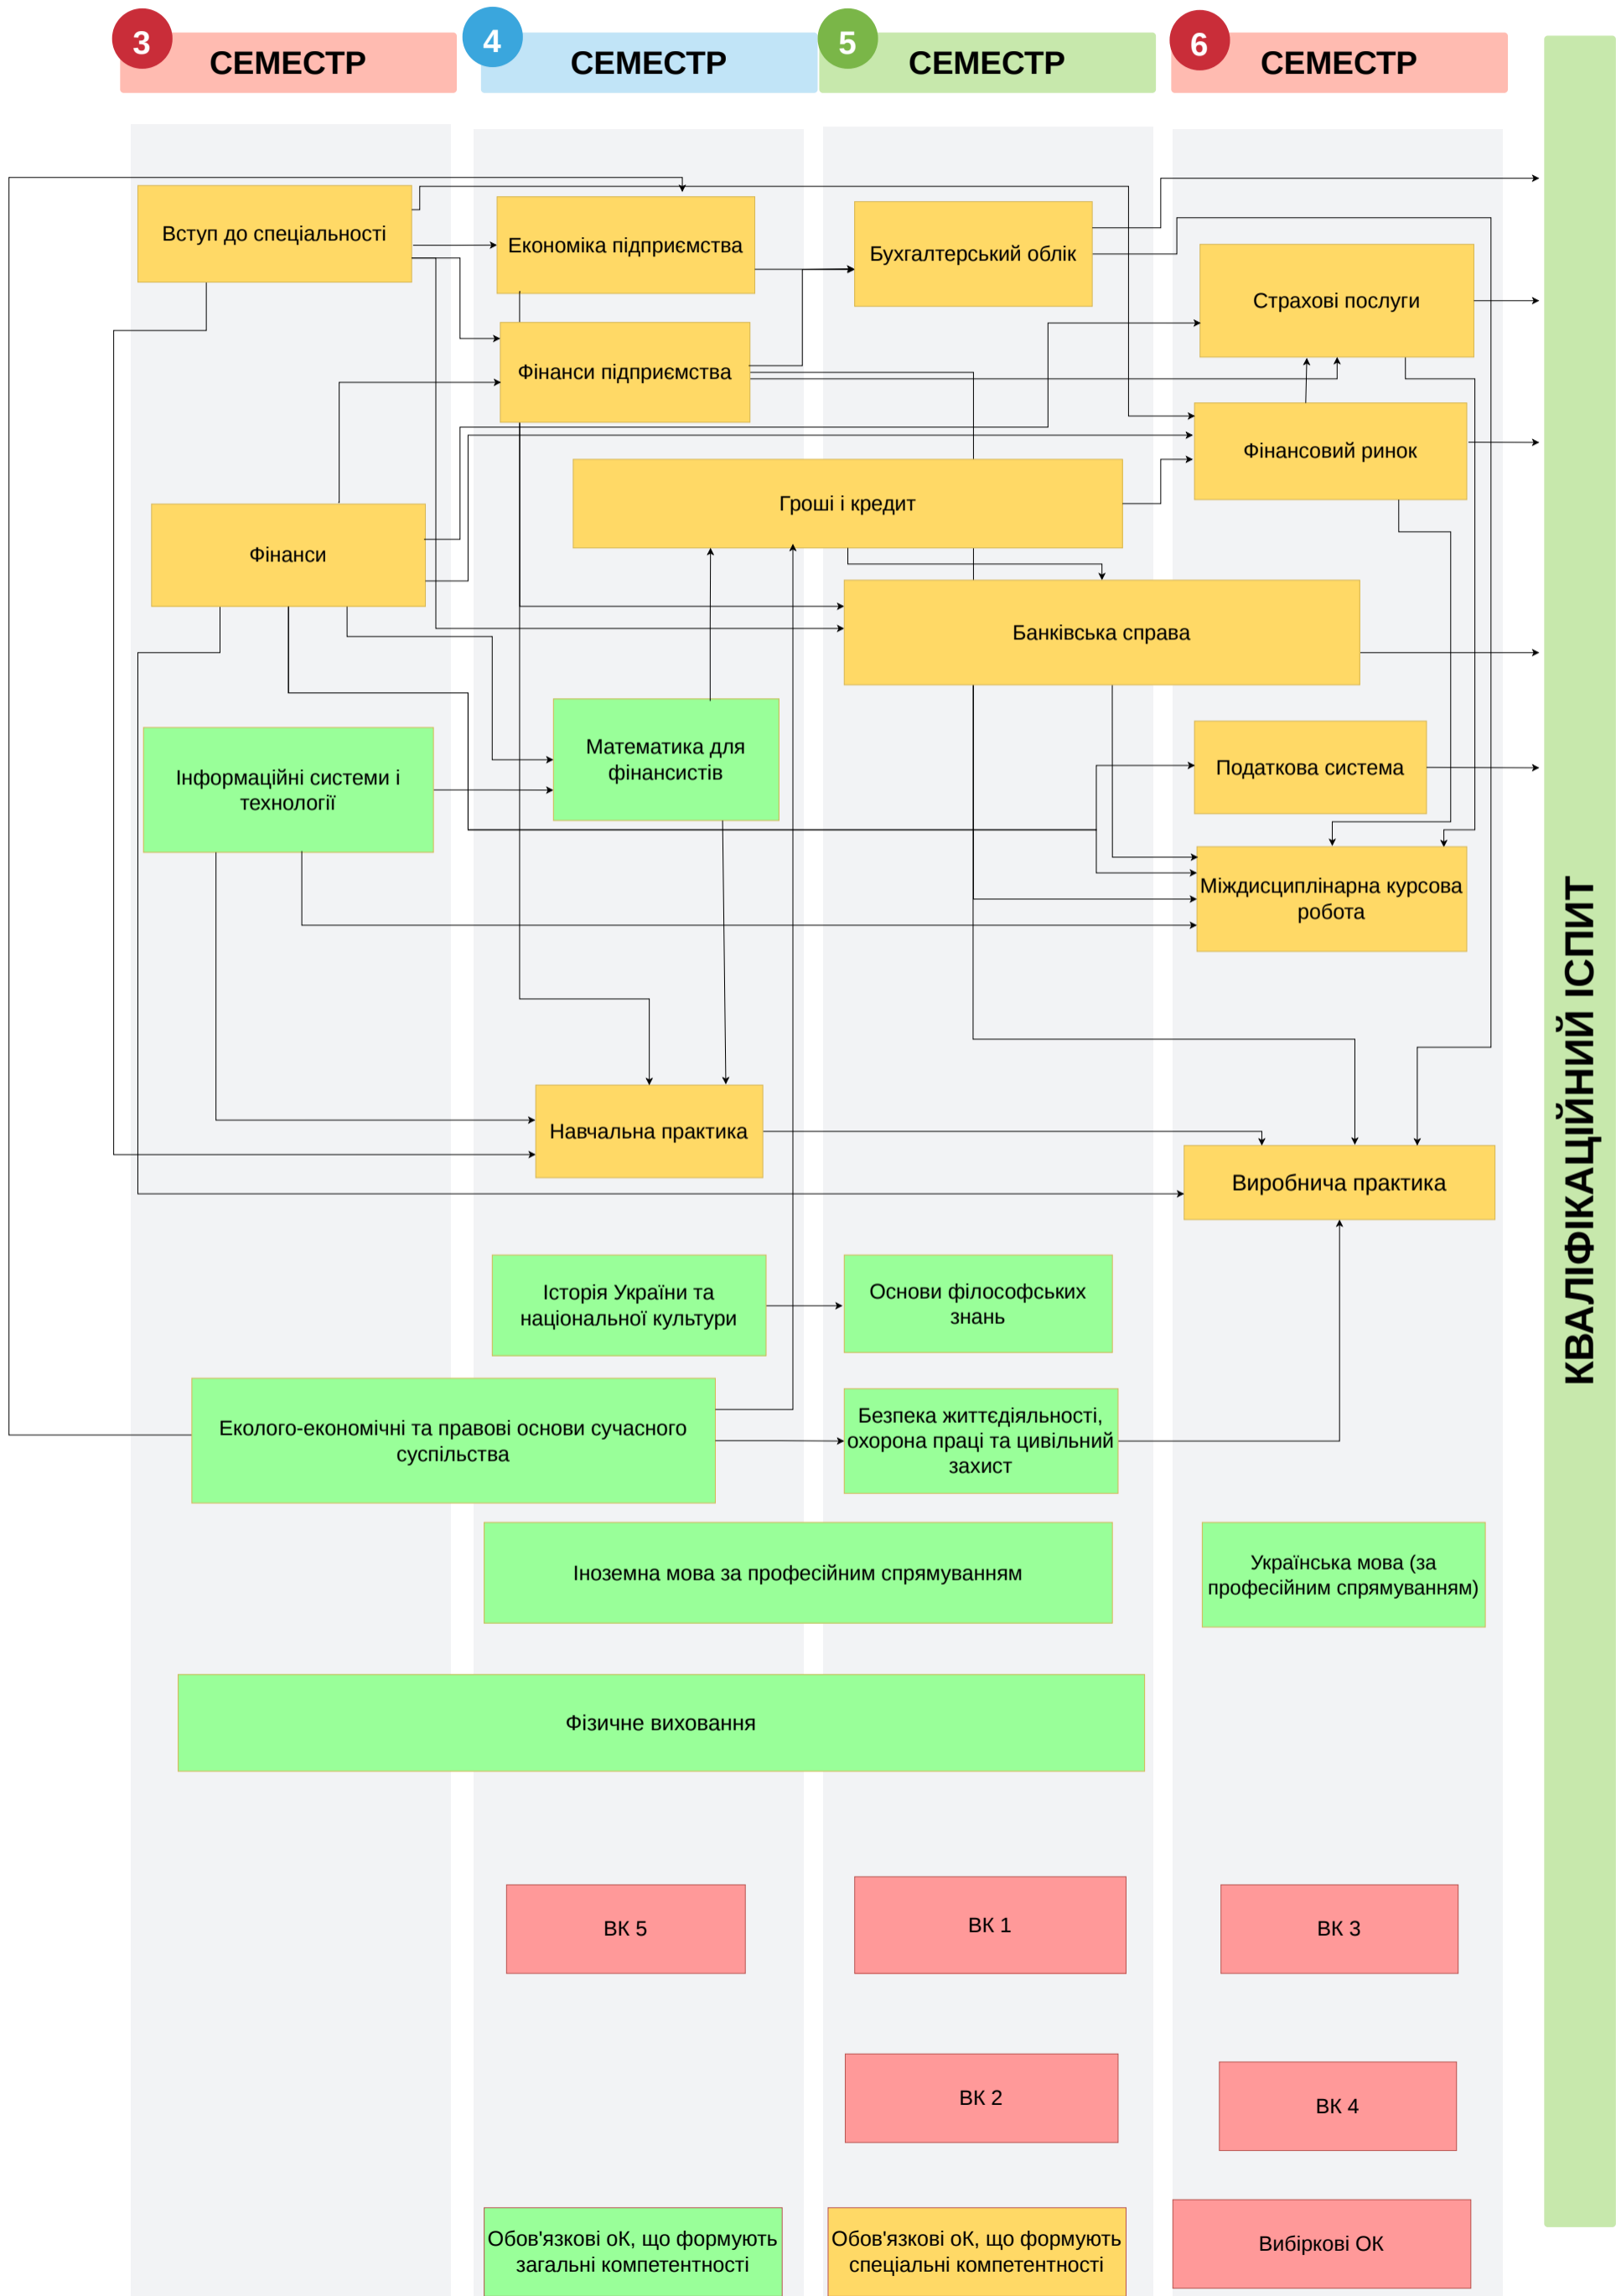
3 СЕМЕСТР

4 СЕМЕСТР

5 СЕМЕСТР

6 СЕМЕСТР

Вступ до спеціальності

Економіка підприємства

Бухгалтерський облік

Страхові послуги

Фінанси підприємства

Фінансовий ринок

Гроші і кредит

Фінанси

Банківська справа

Математика для фінансистів

Інформаційні системи і технології

Податкова система

Міждисциплінарна курсова робота

Навчальна практика

Виробнича практика

Історія України та національної культури

Основи філософських знань

Еколого-економічні та правові основи сучасного суспільства

Безпека життєдіяльності, охорона праці та цивільний захист

Іноземна мова за професійним спрямуванням

Українська мова (за професійним спрямуванням)

Фізичне виховання

ВК 5

ВК 1

ВК 3

ВК 2

ВК 4

Обов'язкові оК, що формують загальні компетентності

Обов'язкові оК, що формують спеціальні компетентності

Вибіркові ОК

КВАЛІФІКАЦІЙНИЙ ІСПИТ